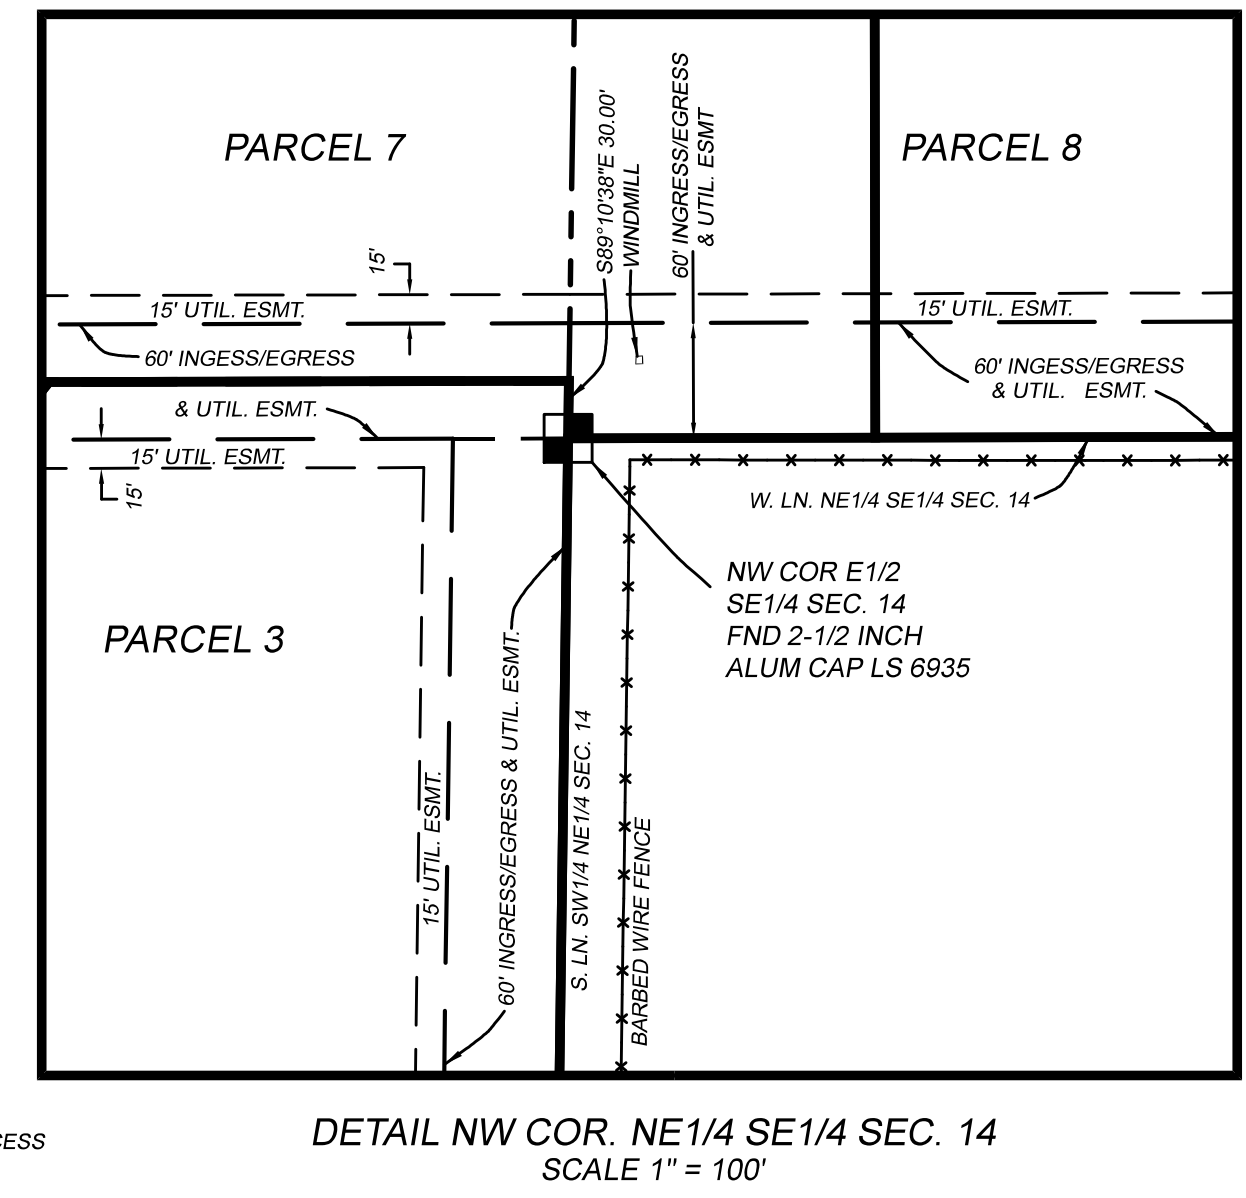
PARCEL 7

S89°10'38"E 30.00'

WINDMILL

60' INGRESS/EGRESS & UTIL. ESMT

PARCEL 8

15'

15' UTIL. ESMT.

60' INGRESS/EGRESS

15' UTIL. ESMT.

60' INGRESS/EGRESS & UTIL. ESMT.

& UTIL. ESMT.

15' UTIL. ESMT.

15'

W. LN. NE1/4 SE1/4 SEC. 14

NW COR E1/2 SE1/4 SEC. 14 FND 2-1/2 INCH ALUM CAP LS 6935

PARCEL 3

15' UTIL. ESMT.

60' INGRESS/EGRESS & UTIL. ESMT.

S. LN. SW1/4 NE1/4 SEC. 14

BARBED WIRE FENCE

CESS

DETAIL NW COR. NE1/4 SE1/4 SEC. 14
SCALE 1" = 100'